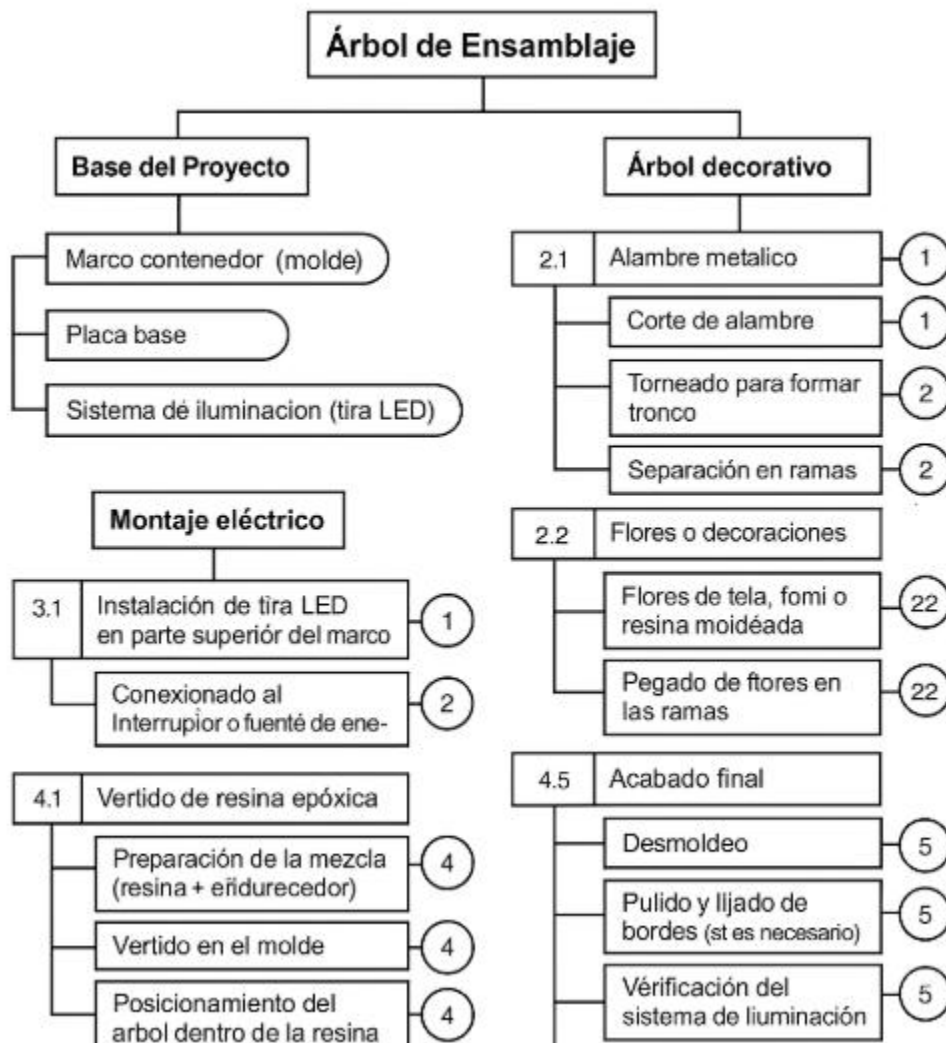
Árbol de Ensamblaje

Base del Proyecto

Marco contenedor (molde)

Placa base

Sistema dé iluminacion (tira LED)

Árbol decorativo

2.1 Alambre metalico 1

Corte de alambre 1

Torneado para formar tronco 2

Separación en ramas 2

Montaje eléctrico

3.1 Instalación de tira LED en parte superiór del marco 1

Conexionado al Interrupior o fuenté de ene- 2

2.2 Flores o decoraciones

Flores de tela, fomi o resina moidéada 22

Pegado de ftores en las ramas 22

4.1 Vertido de resina epóxica

Preparación de la mezcla (resina + eñdurecedor) 4

Vertido en el molde 4

Posicionamiento del arbol dentro de la resina 4

4.5 Acabado final

Desmoldeo 5

Pulido y lijado de bordes (st es necesario) 5

Vérificación del sistema de liuminación 5